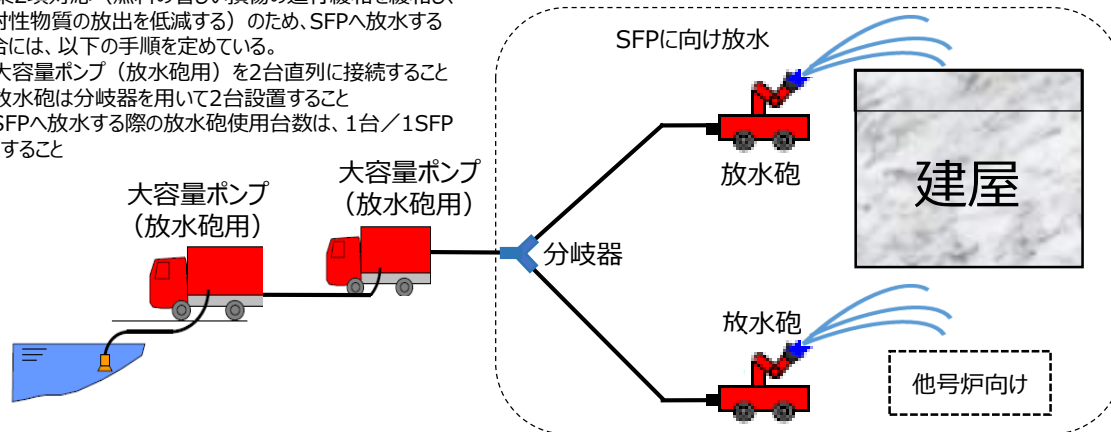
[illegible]対応（燃料の著しい損傷の進行緩和を緩和し、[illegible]射性物質の放出を低減する）のため、SFPへ放水する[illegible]合には、以下の手順を定めている。
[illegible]大容量ポンプ（放水砲用）を2台直列に接続すること
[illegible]放水砲は分岐器を用いて2台設置すること
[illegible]SFPへ放水する際の放水砲使用台数は、1台／1SFPとすること

SFPに向け放水

大容量ポンプ（放水砲用）

大容量ポンプ（放水砲用）

放水砲

建屋

分岐器

放水砲

他号炉向け